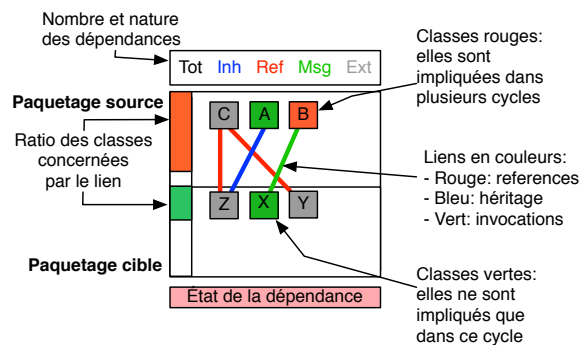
Nombre et nature des dépendances

Tot Inh Ref Msg Ext

Classes rouges: elles sont impliquées dans plusieurs cycles

Paquetage source

C A B

Ratio des classes concernées par le lien

Liens en couleurs:
- Rouge: references
- Bleu: héritage
- Vert: invocations

Z X Y

Paquetage cible

Classes vertes: elles ne sont impliqués que dans ce cycle

État de la dépendance